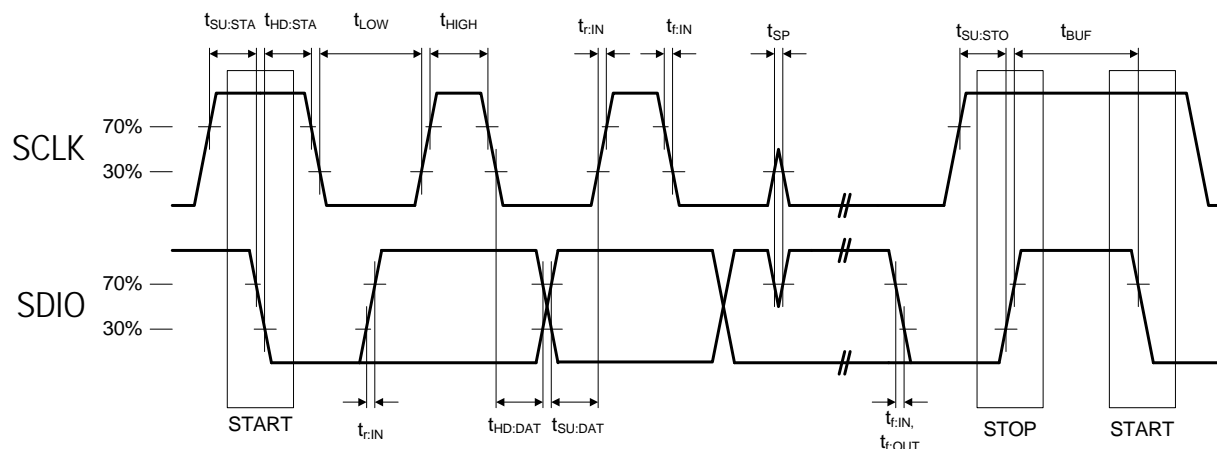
$t_{SU:STA}$ $t_{HD:STA}$ $t_{LOW}$ $t_{HIGH}$ $t_{r:IN}$ $t_{f:IN}$ $t_{SP}$ $t_{SU:STO}$ $t_{BUF}$

70%
SCLK
30%

70%
SDIO
30%

START $t_{r:IN}$ $t_{HD:DAT}$ $t_{SU:DAT}$ $t_{f:IN,}$ $t_{f:OUT}$ STOP START